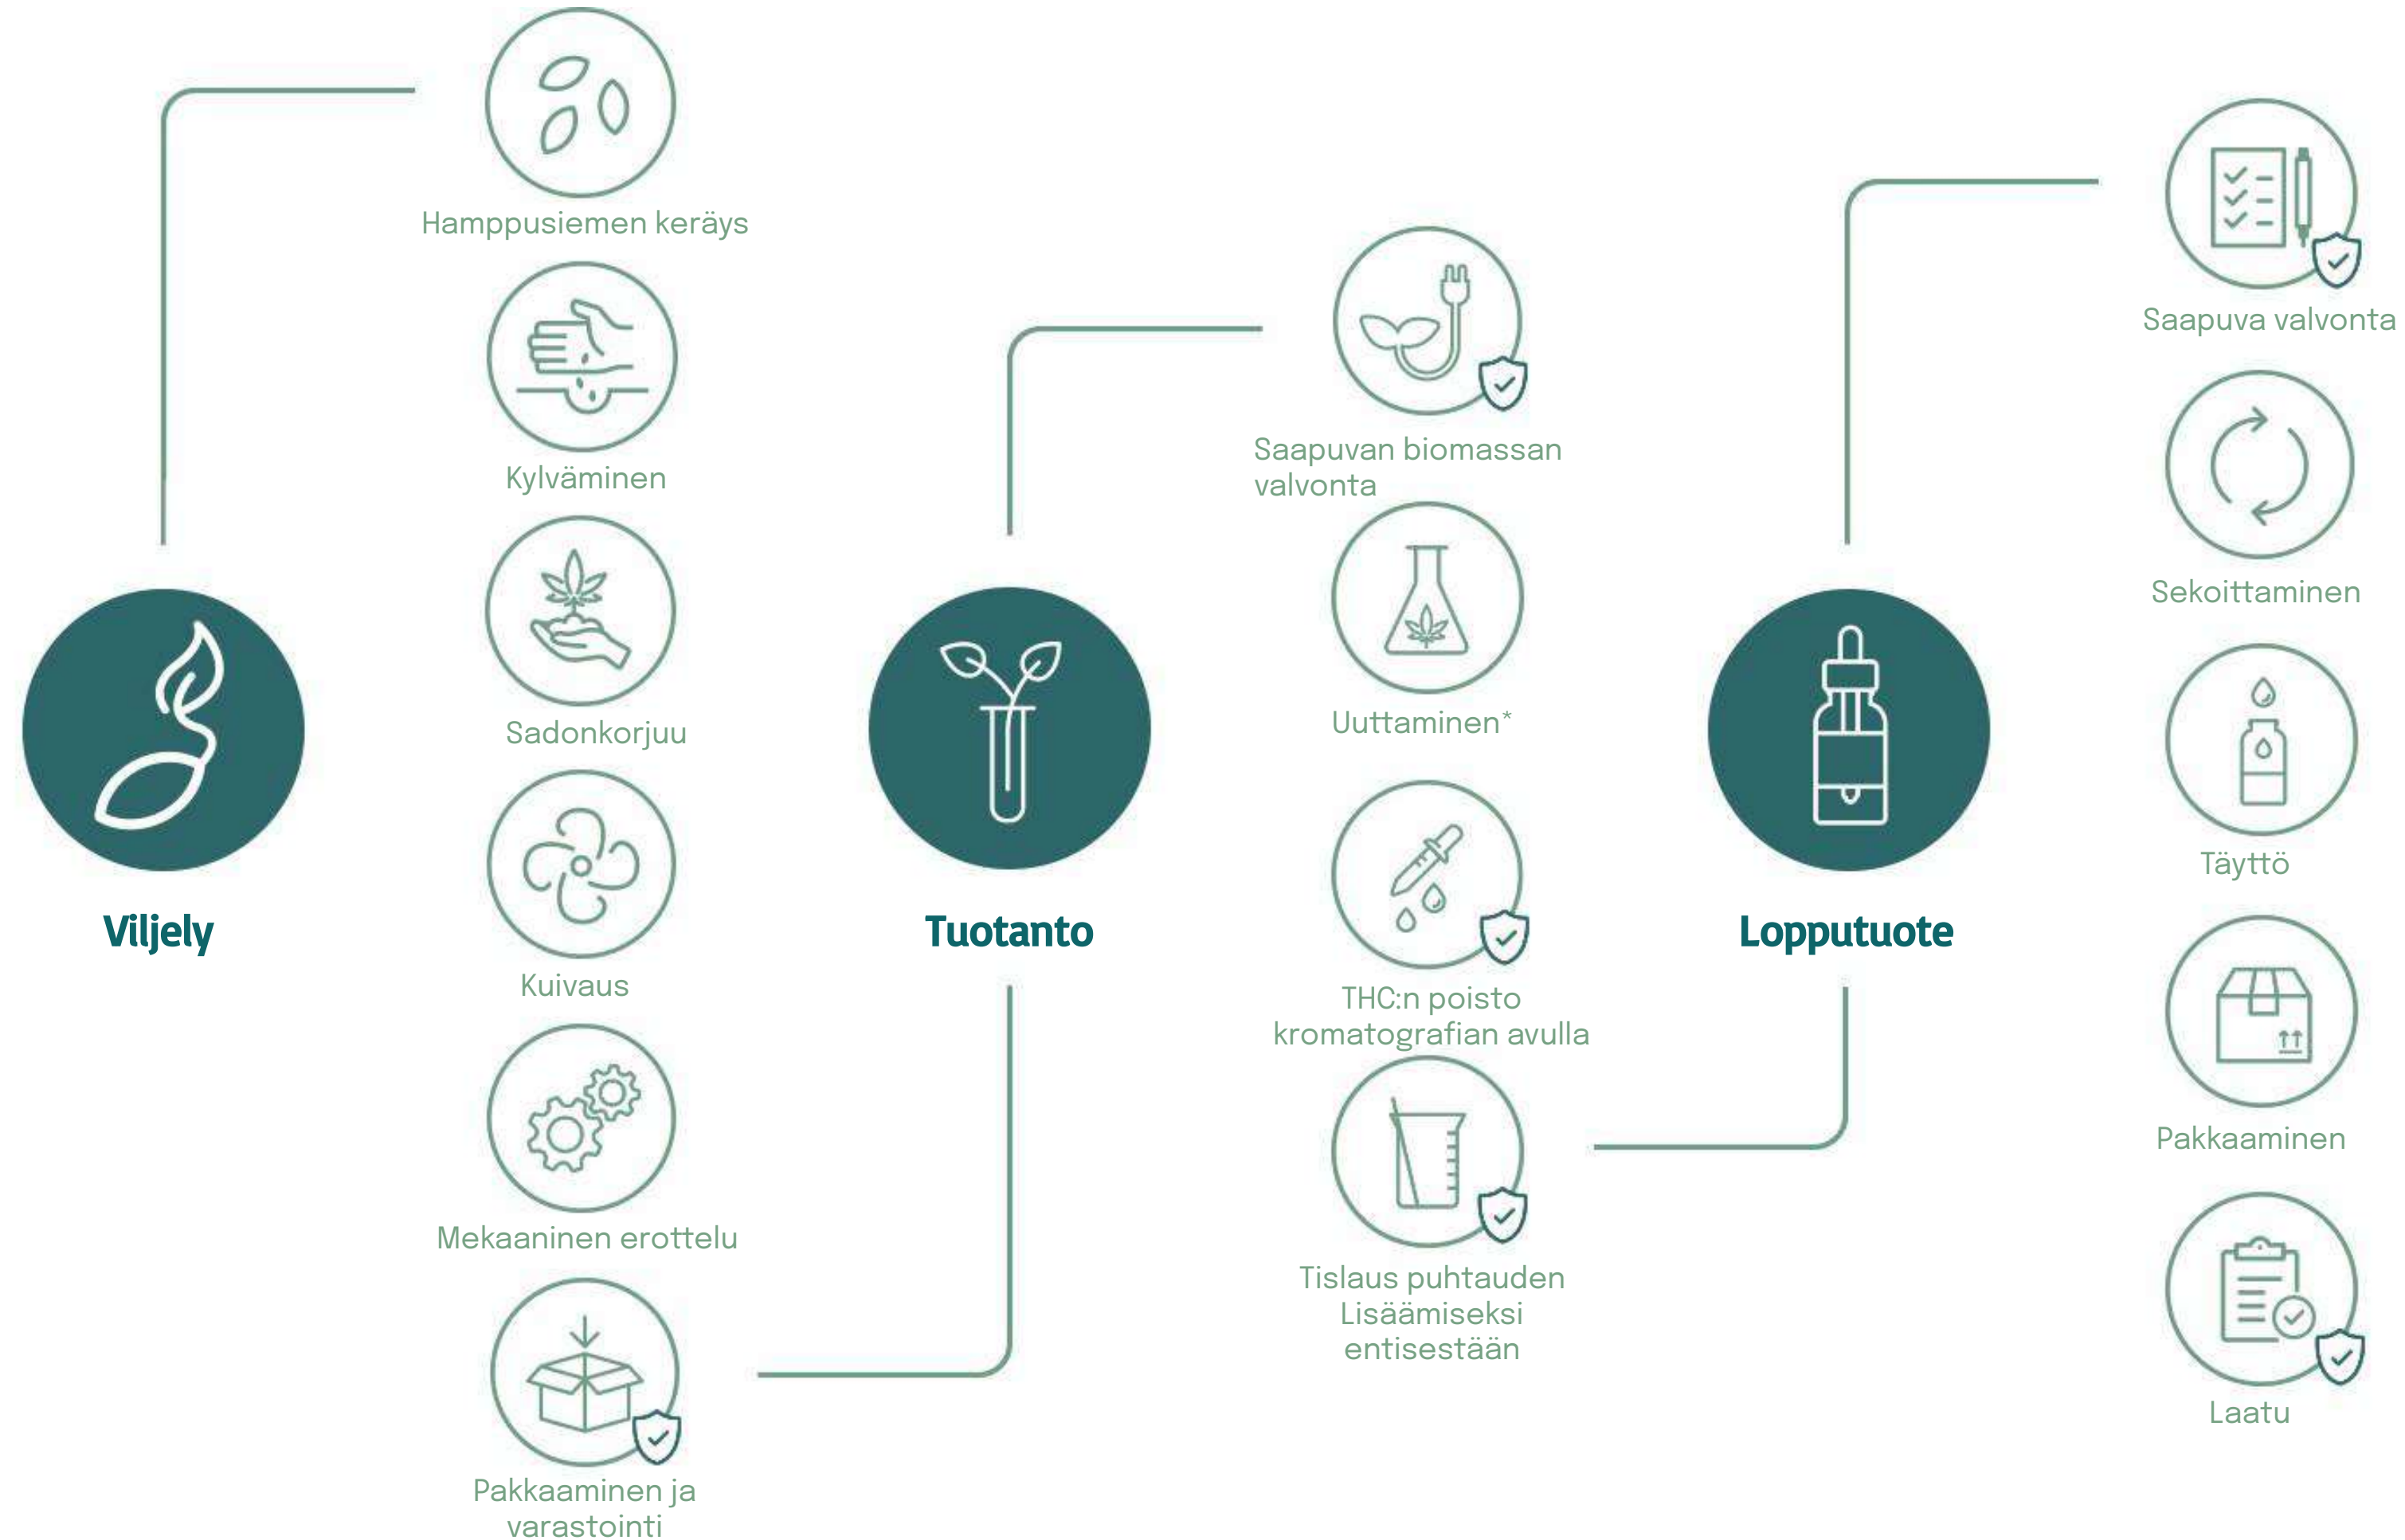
Viljely

Hamppusiemen keräys

Kylväminen

Sadonkorjuu

Kuivaus

Mekaaninen erottelu

Pakkaaminen ja varastointi

Tuotanto

Saapuvan biomassan valvonta

Uuttaminen*

THC:n poisto kromatografian avulla

Tislaus puhtauden Lisäämiseksi entisestään

Lopputuote

Saapuva valvonta

Sekoittaminen

Täyttö

Pakkaaminen

Laatu